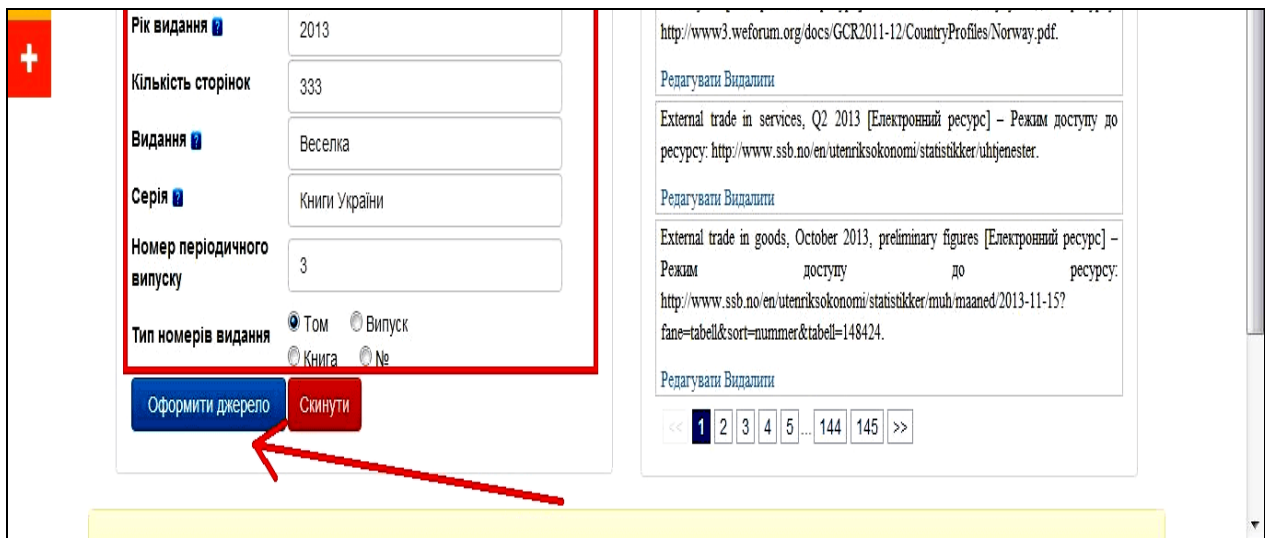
+

Рік видання ? 2013
Кількість сторінок 333
Видання ? Веселка
Серія ? Книги України
Номер періодичного випуску 3
Тип номерів видання Том Випуск Книга №

Оформити джерело Скинути

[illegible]
http://www3.weforum.org/docs/GCR2011-12/CountryProfiles/Norway.pdf.

Редагувати Видалити

External trade in services, Q2 2013 [Електронний ресурс] – Режим доступу до ресурсу: http://www.ssb.no/en/utenriksokonomi/statistikker/uhtjenester.

Редагувати Видалити

External trade in goods, October 2013, preliminary figures [Електронний ресурс] – Режим доступу до ресурсу: http://www.ssb.no/en/utenriksokonomi/statistikker/muh/maaned/2013-11-15?fane=tabell&sort=nummer&tabell=148424.

Редагувати Видалити

<< 1 2 3 4 5 ... 144 145 >>